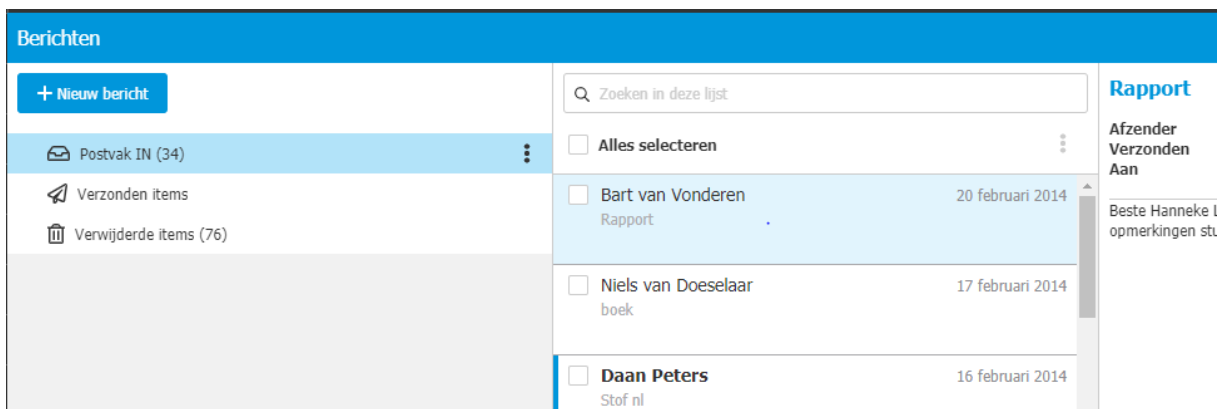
Berichten

+ Nieuw bericht

Postvak IN (34)

Verzonden items

Verwijderde items (76)

Zoeken in deze lijst

Alles selecteren

Bart van Vonderen
20 februari 2014
Rapport

Niels van Doeselaar
17 februari 2014
boek

Daan Peters
16 februari 2014
Stof nl

Rapport

Afzender
Verzonden
Aan

Beste Hanneke L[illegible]
opmerkingen stu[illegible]